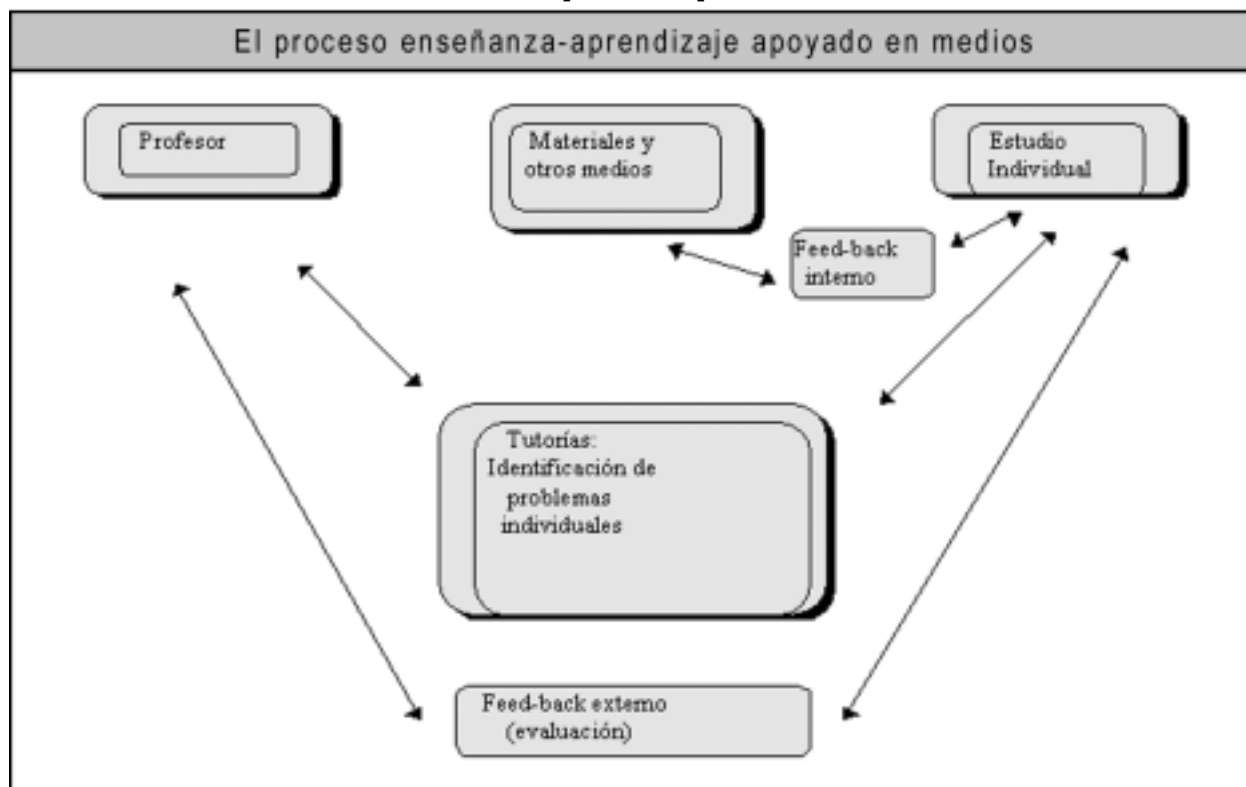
El proceso enseñanza-aprendizaje apoyado en medios

Profesor

Materiales y otros medios

Estudio Individual

Feed-back intemo

Tutorías: Identificación de problemas individuales

Feed-back extemo (evaluación)